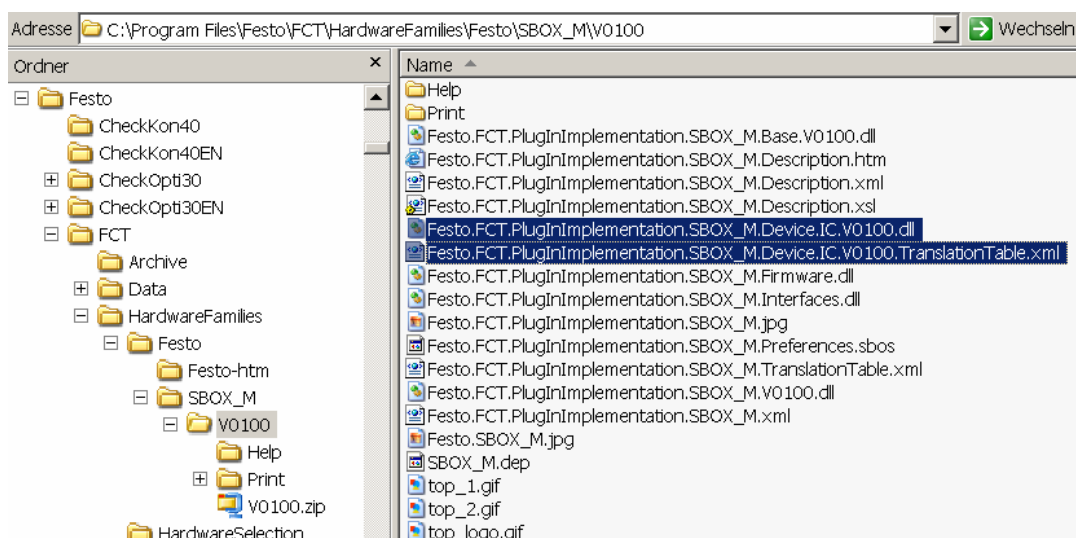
Adresse C:\Program Files\Festo\FCT\HardwareFamilies\Festo\SBOX_M\V0100 Wechseln

Ordner ×

Festo
CheckKon40
CheckKon40EN
CheckOpti30
CheckOpti30EN
FCT
Archive
Data
HardwareFamilies
Festo
Festo-htm
SBOX_M
V0100
Help
Print
V0100.zip
HardwareSelection

Name
Help
Print
Festo.FCT.PlugInImplementation.SBOX_M.Base.V0100.dll
Festo.FCT.PlugInImplementation.SBOX_M.Description.htm
Festo.FCT.PlugInImplementation.SBOX_M.Description.xml
Festo.FCT.PlugInImplementation.SBOX_M.Description.xsl
Festo.FCT.PlugInImplementation.SBOX_M.Device.IC.V0100.dll
Festo.FCT.PlugInImplementation.SBOX_M.Device.IC.V0100.TranslationTable.xml
Festo.FCT.PlugInImplementation.SBOX_M.Firmware.dll
Festo.FCT.PlugInImplementation.SBOX_M.Interfaces.dll
Festo.FCT.PlugInImplementation.SBOX_M.jpg
Festo.FCT.PlugInImplementation.SBOX_M.Preferences.sbos
Festo.FCT.PlugInImplementation.SBOX_M.TranslationTable.xml
Festo.FCT.PlugInImplementation.SBOX_M.V0100.dll
Festo.FCT.PlugInImplementation.SBOX_M.xml
Festo.SBOX_M.jpg
SBOX_M.dep
top_1.gif
top_2.gif
top_logo.gif